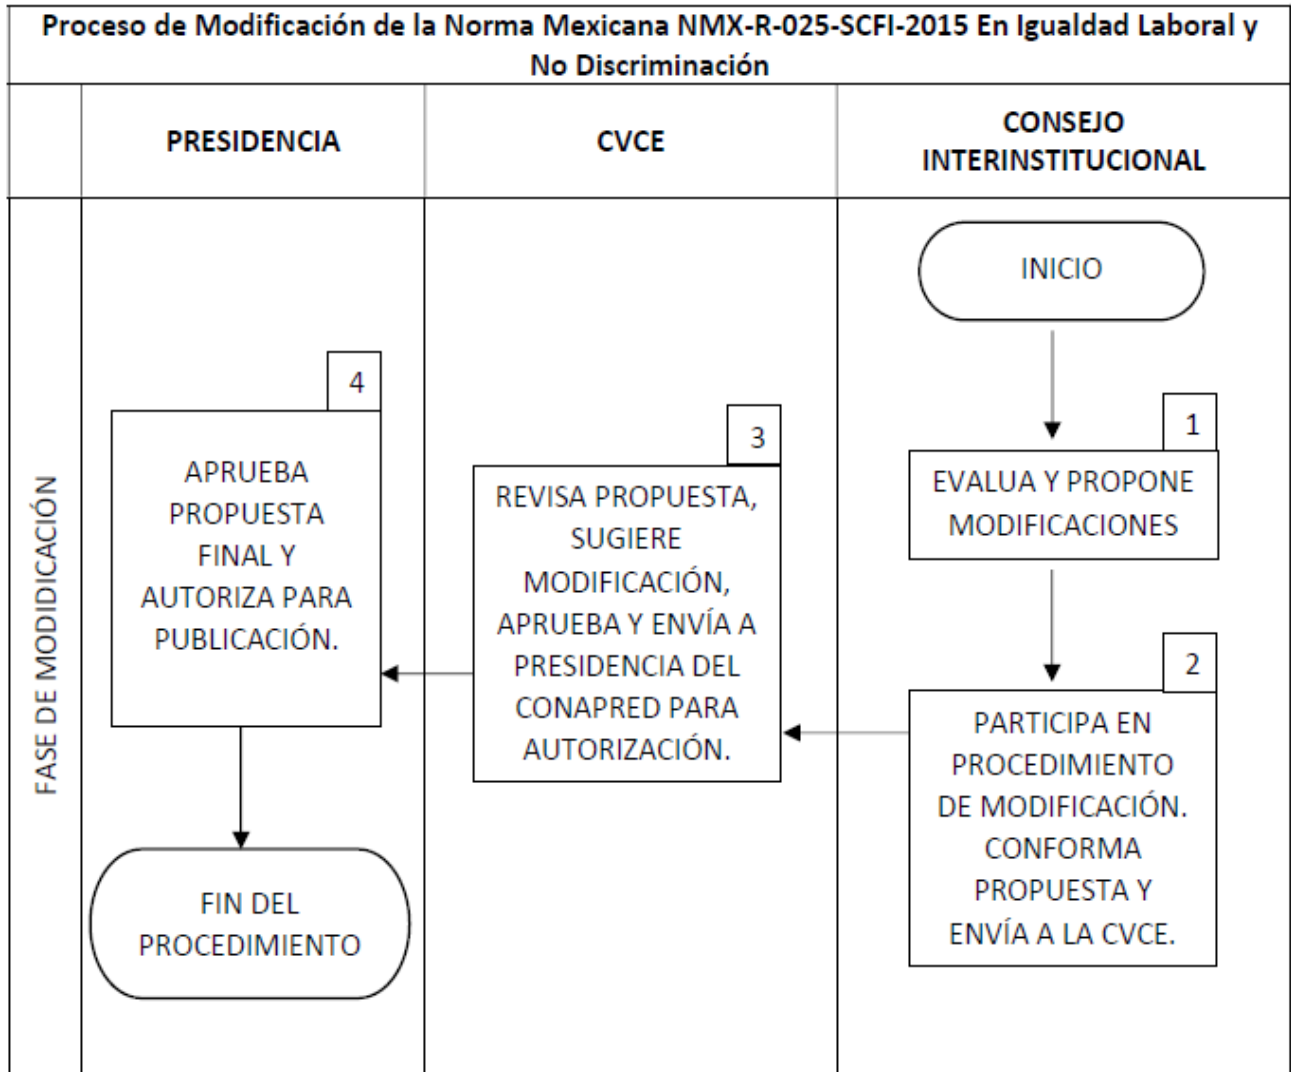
Proceso de Modificación de la Norma Mexicana NMX-R-025-SCFI-2015 En Igualdad Laboral y No Discriminación

| | PRESIDENCIA | CVCE | CONSEJO INTERINSTITUCIONAL |
|---|---|---|---|
| FASE DE MODIFICACIÓN | 4 APRUEBA PROPUESTA FINAL Y AUTORIZA PARA PUBLICACIÓN. FIN DEL PROCEDIMIENTO | 3 REVISA PROPUESTA, SUGIERE MODIFICACIÓN, APRUEBA Y ENVÍA A PRESIDENCIA DEL CONAPRED PARA AUTORIZACIÓN. | INICIO 1 EVALUA Y PROPONE MODIFICACIONES 2 PARTICIPA EN PROCEDIMIENTO DE MODIFICACIÓN. CONFORMA PROPUESTA Y ENVÍA A LA CVCE. |